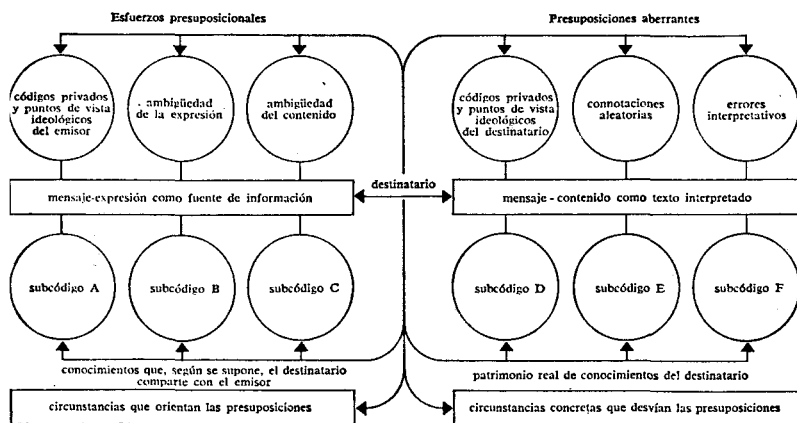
Esfuerzos presuposicionales

Presuposiciones aberrantes

códigos privados y puntos de vista ideológicos del emisor

ambigüedad de la expresión

ambigüedad del contenido

códigos privados y puntos de vista ideológicos del destinatario

connotaciones aleatorias

errores interpretativos

mensaje-expresión como fuente de información

destinatario

mensaje - contenido como texto interpretado

subcódigo A

subcódigo B

subcódigo C

subcódigo D

subcódigo E

subcódigo F

conocimientos que, según se supone, el destinatario comparte con el emisor

patrimonio real de conocimientos del destinatario

circunstancias que orientan las presuposiciones

circunstancias concretas que desvían las presuposiciones